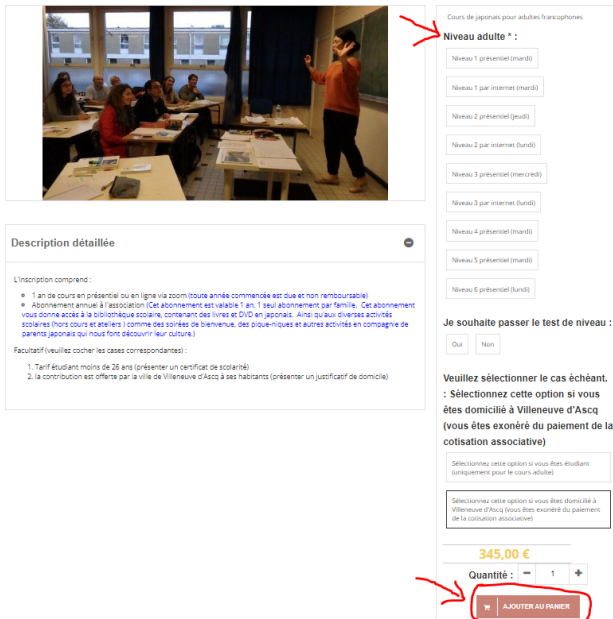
Cours de japonais pour adultes francophones

Niveau adulte * :

Niveau 1 présentiel (mardi)

Niveau 1 par internet (mardi)

Niveau 2 présentiel (jeudi)

Niveau 2 par internet (lundi)

Niveau 3 présentiel (mercredi)

Niveau 3 par internet (lundi)

Niveau 4 présentiel (mardi)

Niveau 5 présentiel (mardi)

Niveau 6 présentiel (lundi)

Je souhaite passer le test de niveau :

Oui

Non

Veuillez sélectionner le cas échéant. : Sélectionnez cette option si vous êtes domicilié à Villeneuve d'Ascq (vous êtes exonéré du paiement de la cotisation associative)

Sélectionnez cette option si vous êtes étudiant (uniquement pour le cours adulte)

Sélectionnez cette option si vous êtes domicilié à Villeneuve d'Ascq (vous êtes exonéré du paiement de la cotisation associative)

345,00 €

Quantité : - 1 +

AJOUTER AU PANIER

Description détaillée

L'inscription comprend :

• 1 an de cours en présentiel ou en ligne via zoom (toute année commencée est due et non remboursable)
• Abonnement annuel à l'association (Cet abonnement est valable 1 an. 1 seul abonnement par famille. Cet abonnement vous donne accès à la bibliothèque scolaire, contenant des livres et DVD en japonais. Ainsi qu'aux diverses activités scolaires (hors cours et ateliers ) comme des soirées de bienvenue, des pique-niques et autres activités en compagnie de parents japonais qui nous font découvrir leur culture.)

Facultatif (veuillez cocher les cases correspondantes) :

1. Tarif étudiant moins de 26 ans (présenter un certificat de scolarité)
2. la contribution est offerte par la ville de Villeneuve d'Ascq à ses habitants (présenter un justificatif de domicile)